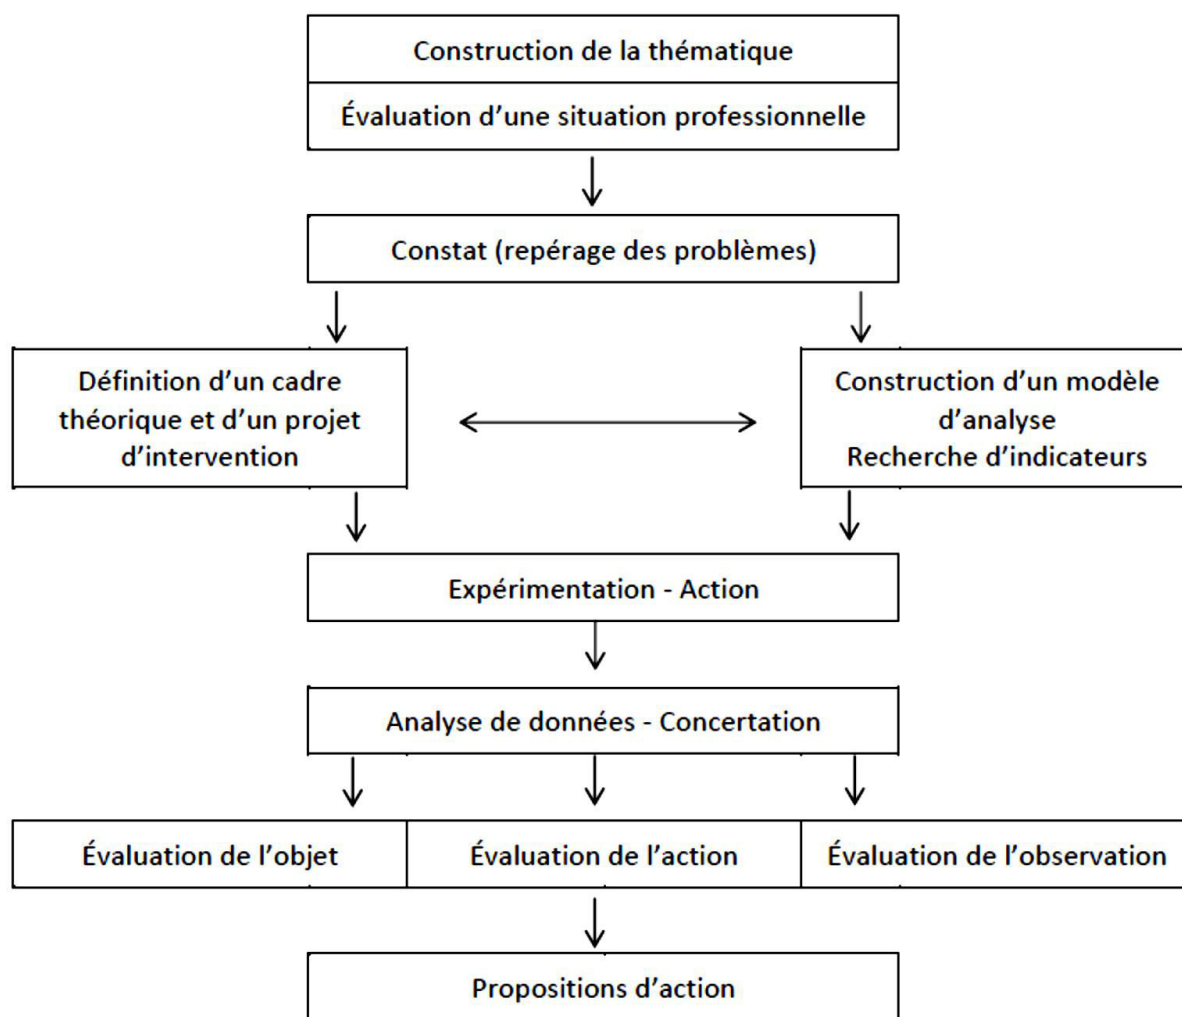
Construction de la thématique

Évaluation d'une situation professionnelle

Constat (repérage des problèmes)

Définition d'un cadre théorique et d'un projet d'intervention

Construction d'un modèle d'analyse
Recherche d'indicateurs

Expérimentation - Action

Analyse de données - Concertation

Évaluation de l'objet

Évaluation de l'action

Évaluation de l'observation

Propositions d'action